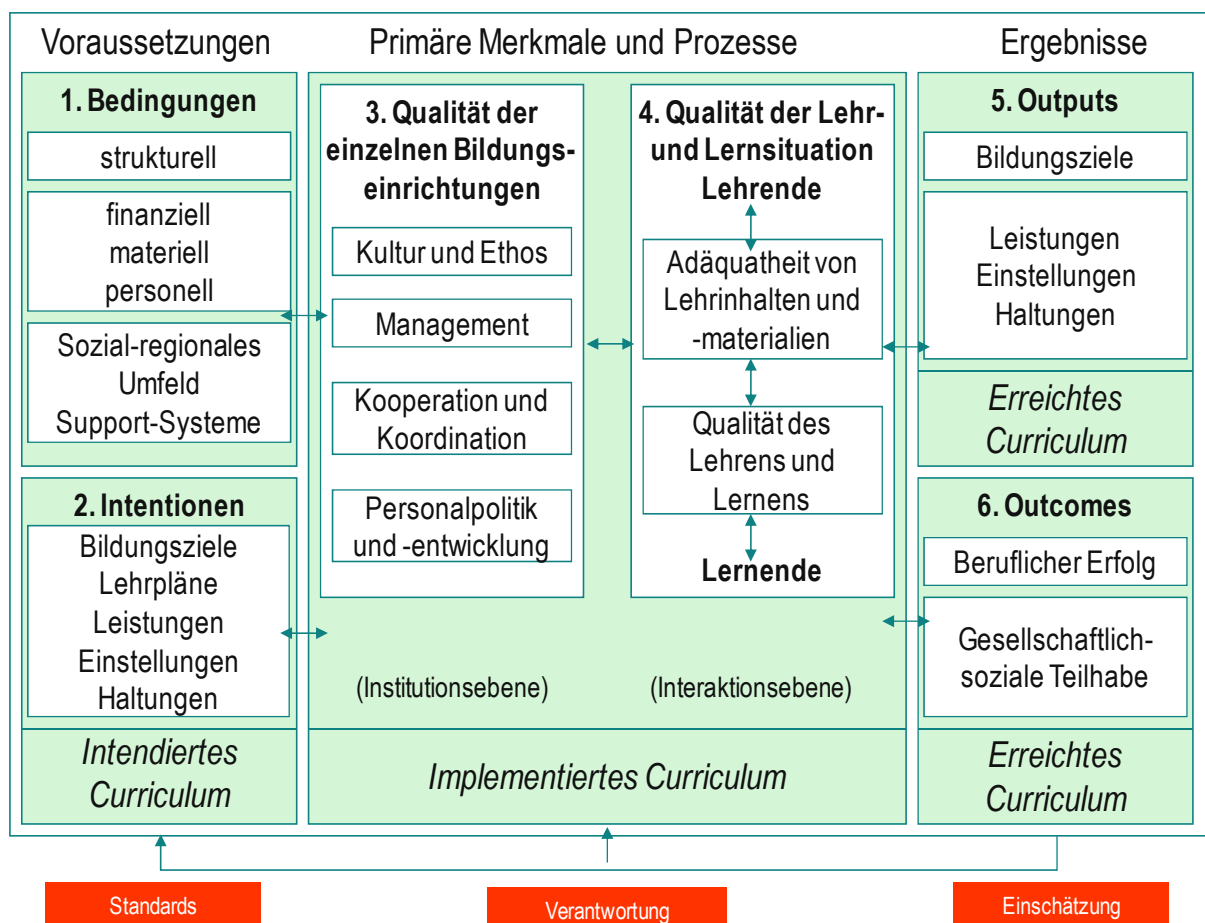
Voraussetzungen

Primäre Merkmale und Prozesse

Ergebnisse

1. Bedingungen

strukturell

finanziell
materiell
personell

Sozial-regionales
Umfeld
Support-Systeme

2. Intentionen

Bildungsziele
Lehrpläne
Leistungen
Einstellungen
Haltungen

Intendiertes Curriculum

3. Qualität der einzelnen Bildungseinrichtungen

Kultur und Ethos

Management

Kooperation und Koordination

Personalpolitik und -entwicklung

(Institutionsebene)

4. Qualität der Lehr- und Lernsituation

Lehrende

Adäquatheit von Lehrinhalten und -materialien

Qualität des Lehrens und Lernens

Lernende

(Interaktionsebene)

Implementiertes Curriculum

5. Outputs

Bildungsziele

Leistungen
Einstellungen
Haltungen

Erreichtes Curriculum

6. Outcomes

Beruflicher Erfolg

Gesellschaftlich-soziale Teilhabe

Erreichtes Curriculum

Standards

Verantwortung

Einschätzung